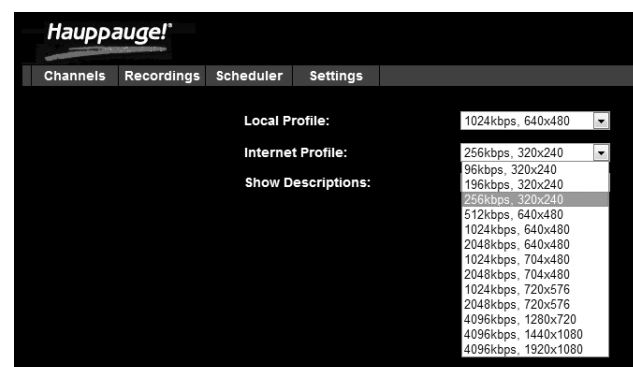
Hauppauge!

Channels Recordings Scheduler Settings

Local Profile: 1024kbps, 640x480

Internet Profile: 256kbps, 320x240

Show Descriptions:

96kbps, 320x240
196kbps, 320x240
256kbps, 320x240
512kbps, 640x480
1024kbps, 640x480
2048kbps, 640x480
1024kbps, 704x480
2048kbps, 704x480
1024kbps, 720x576
2048kbps, 720x576
4096kbps, 1280x720
4096kbps, 1440x1080
4096kbps, 1920x1080